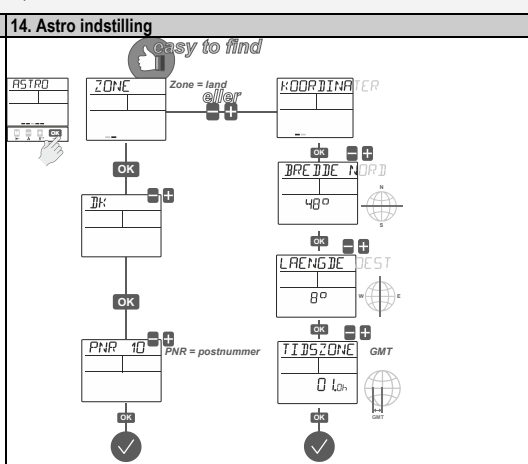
14. Astro indstilling

easy to find

ASTRO

OK

ZONE

Zone = land

eller

KOORDINATER

OK

OK

BREDDE NORD

48°

N

S

DK

OK

LAENGDE VEST

8°

W

E

OK

OK

PNR 10

PNR = postnummer

TIDSZONE

GMT

01,0h

GMT

OK

OK